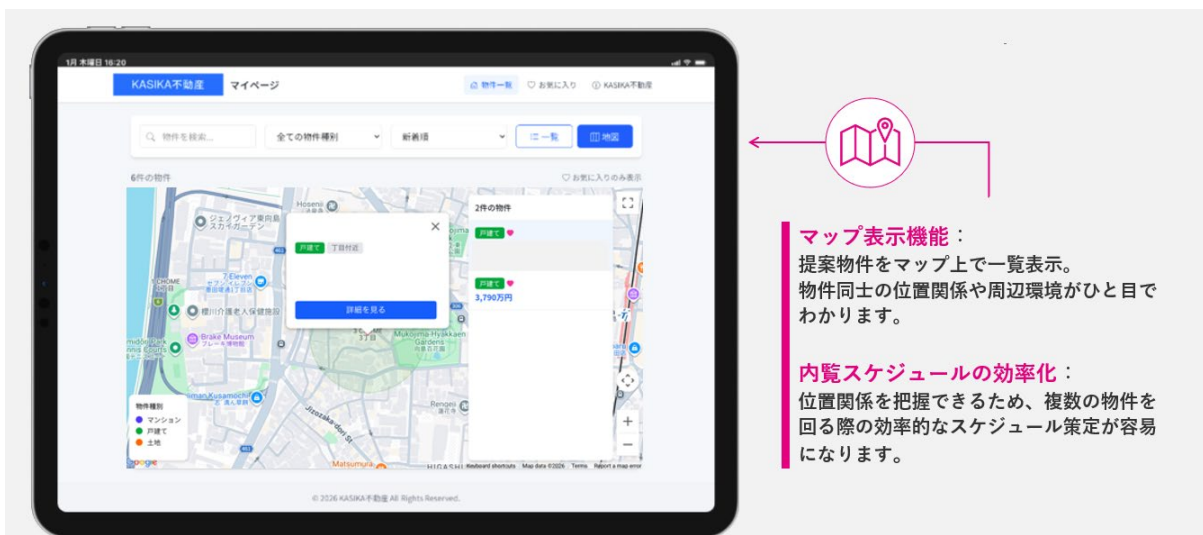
1月 木曜日 16:20

KASIKA不動産　マイページ

物件一覧　お気に入り　KASIKA不動産

物件を検索...　全ての物件種別　新着順　一覧　地図

6件の物件　お気に入りのみ表示

Hoseni

ジェノヴィア東向島スカイガーデン

7-Eleven

CHOME

横川介護老人保健施設

Brake Museum

Hyakkaen Gardens

Jizozaka-dori St

Rengeji

Matsumura

HIGASHI

戸建て　丁目付近

詳細を見る

3丁目

2件の物件

戸建て

戸建て

3,790万円

物件種別
マンション
戸建て
土地

Google

Keyboard shortcuts　Map data ©2026　Terms　Report a map error

© 2026 KASIKA不動産 All Rights Reserved.

マップ表示機能：
提案物件をマップ上で一覧表示。
物件同士の位置関係や周辺環境がひと目でわかります。

内覧スケジュールの効率化：
位置関係を把握できるため、複数の物件を回る際の効率的なスケジュール策定が容易になります。